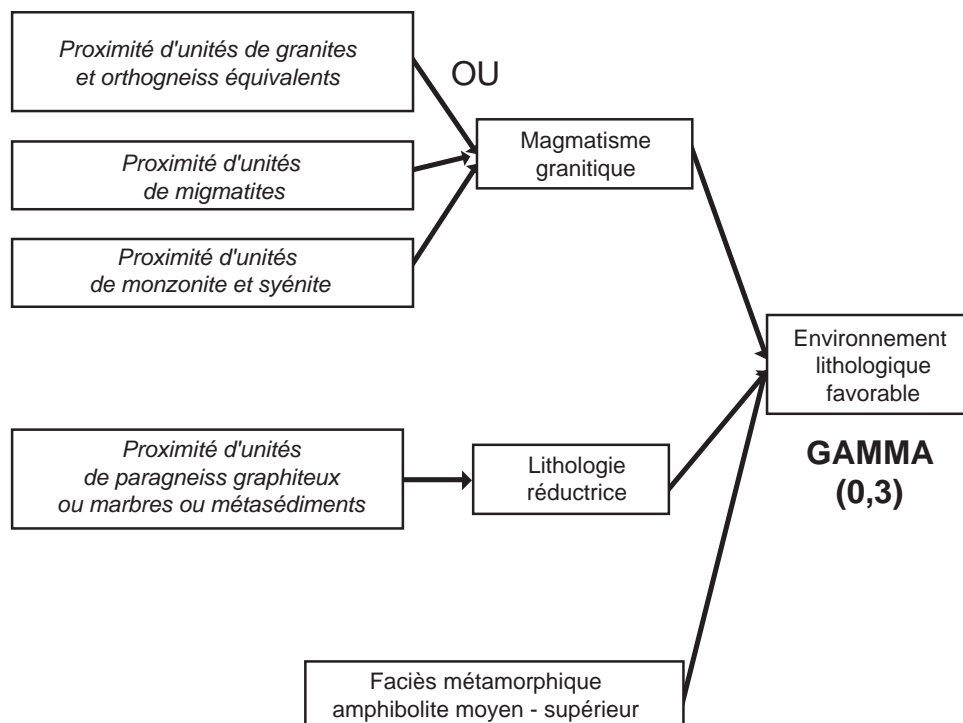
Proximité d'unités de granites et orthogneiss équivalents

OU

Proximité d'unités de migmatites

Proximité d'unités de monzonite et syénite

Magmatisme granitique

Environnement lithologique favorable

GAMMA (0,3)

Proximité d'unités de paragneiss graphiteux ou marbres ou métasédiments

Lithologie réductrice

Faciès métamorphique amphibolite moyen - supérieur